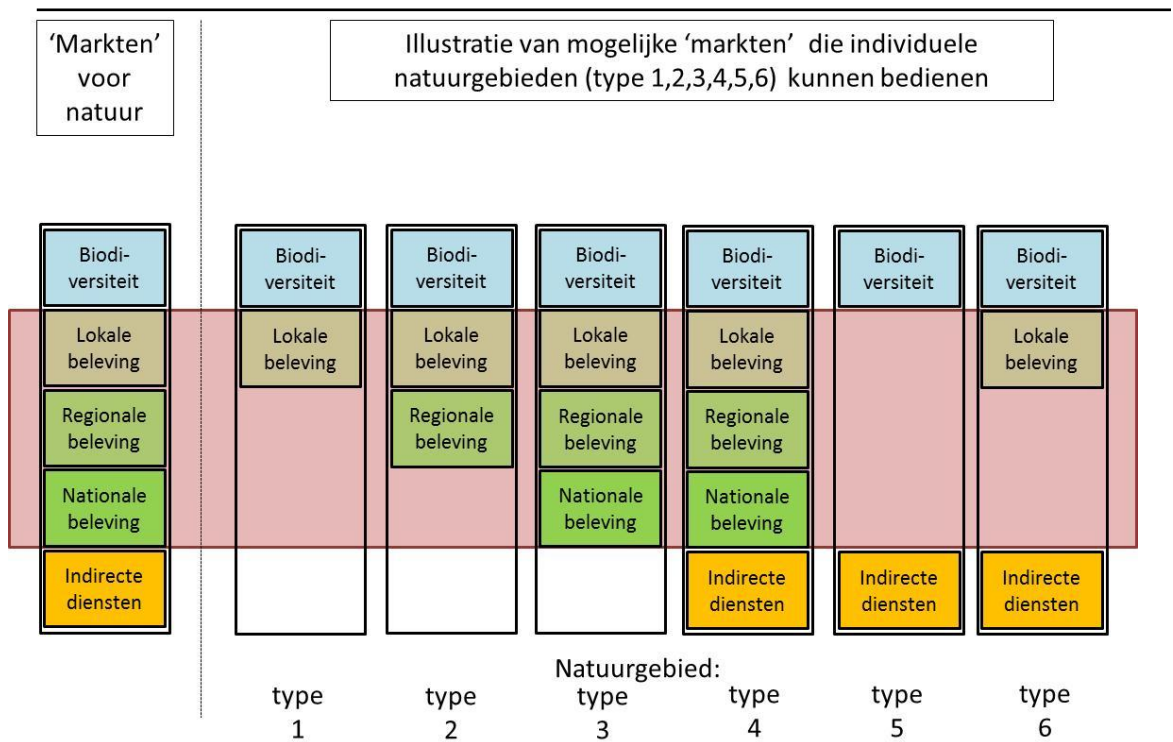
'Markten' voor natuur

Illustratie van mogelijke 'markten' die individuele natuurgebieden (type 1,2,3,4,5,6) kunnen bedienen

Biodiversiteit
Lokale beleving
Regionale beleving
Nationale beleving
Indirecte diensten

Biodiversiteit
Lokale beleving

Biodiversiteit
Lokale beleving
Regionale beleving

Biodiversiteit
Lokale beleving
Regionale beleving
Nationale beleving

Biodiversiteit
Lokale beleving
Regionale beleving
Nationale beleving
Indirecte diensten

Biodiversiteit
Indirecte diensten

Biodiversiteit
Lokale beleving
Indirecte diensten

Natuurgebied:
type 1
type 2
type 3
type 4
type 5
type 6